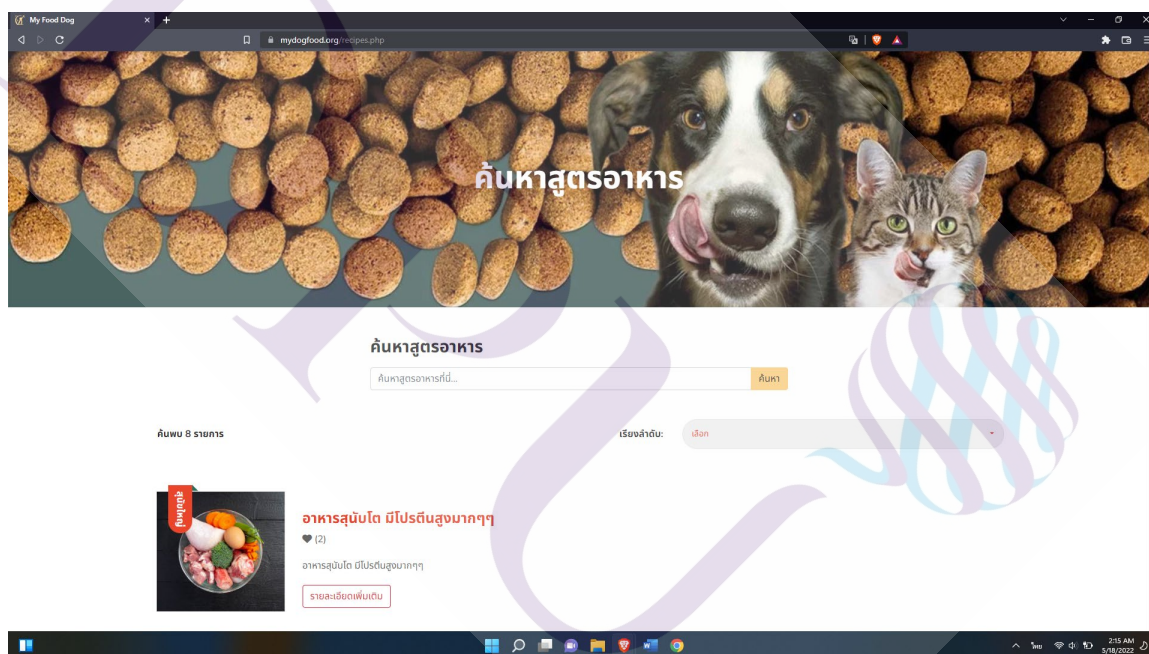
My Food Dog

mydogfood.org/recipes.php

ค้นหาสูตรอาหาร

ค้นหาสูตรอาหาร

ค้นหาสูตรอาหารที่นี่...

ค้นหา

ค้นพบ 8 รายการ

เรียงลำดับ:

เลือก

สุนัขใหญ่

อาหารสุนัขโต มีโปรตีนสูงมากๆๆ

(2)

อาหารสุนัขโต มีโปรตีนสูงมากๆๆ

รายละเอียดเพิ่มเติม

ไทย

2:15 AM
5/18/2022